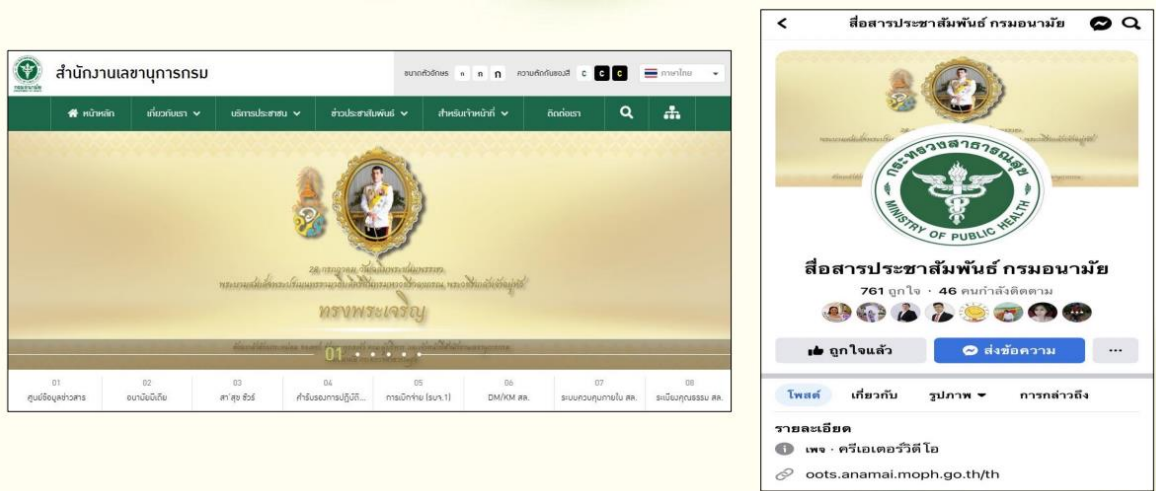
สำนักงานเลขานุการกรม

ขนาดตัวอักษร ก ก ก ความตัดกันของสี c c c ภาษาไทย

หน้าหลัก เกี่ยวกับเรา บริการประชาชน ข่าวประชาสัมพันธ์ สำหรับเจ้าหน้าที่ ติดต่อเรา

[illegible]

ทรงพระเจริญ

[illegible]

01

| 01 | 02 | 03 | 04 | 05 | 06 | 07 | 08 |
|---|---|---|---|---|---|---|---|
| ศูนย์ข้อมูลข่าวสาร | อนามัยมีเดีย | สา'สุข ชัวร์ | คำรับรองการปฏิบัติ... | การเบิกจ่าย (รบฯ.1) | DM/KM สล. | ระบบควบคุมภายใน สล. | ระเบียบคุณธรรม สล. |

สื่อสารประชาสัมพันธ์ กรมอนามัย

กระทรวงสาธารณสุข MINISTRY OF PUBLIC HEALTH

สื่อสารประชาสัมพันธ์ กรมอนามัย

761 ถูกใจ · 46 คนกำลังติดตาม

ถูกใจแล้ว ส่งข้อความ ...

โพสต์ เกี่ยวกับ รูปภาพ การกล่าวถึง

รายละเอียด

เพจ · ครีเอเตอร์วิดีโอ

oots.anamai.moph.go.th/th